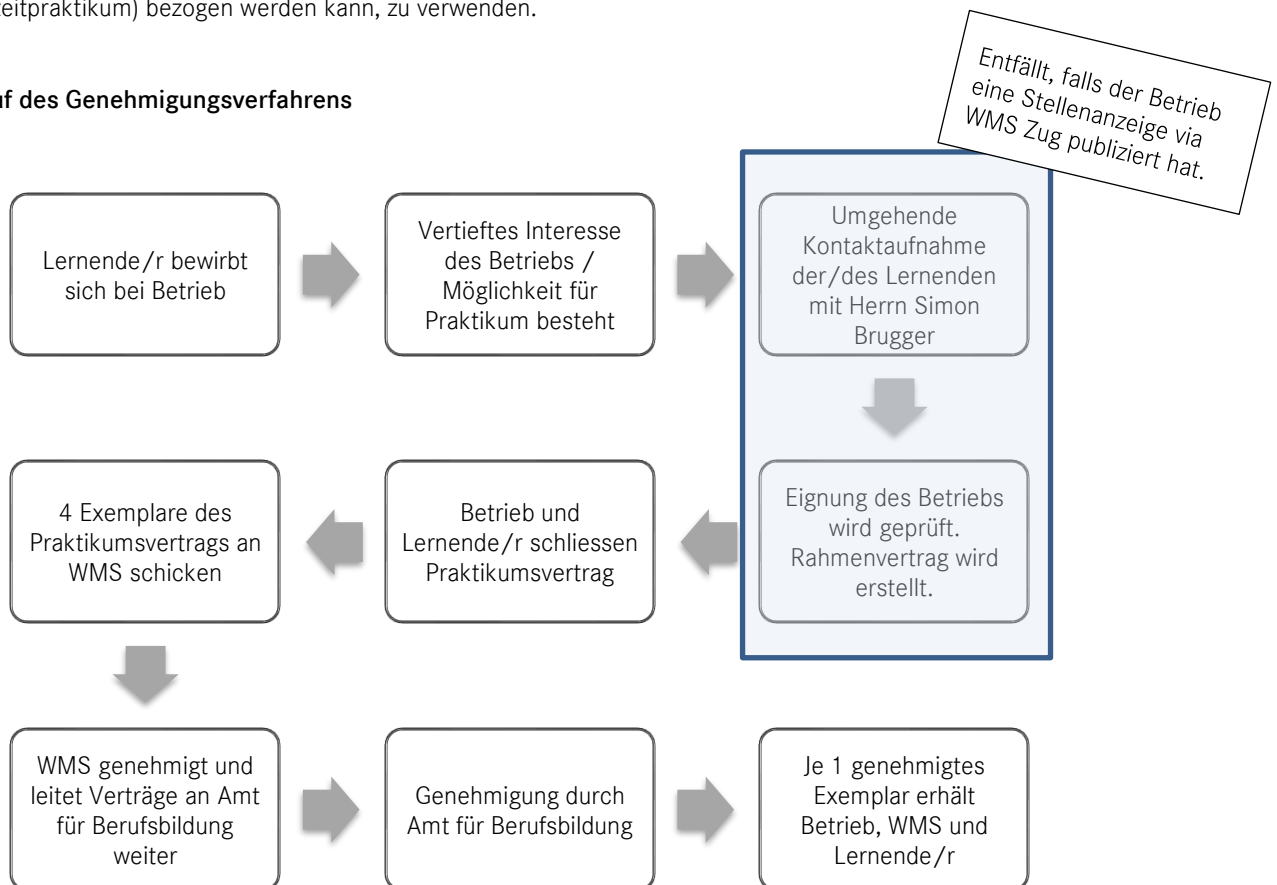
eitpraktikum) bezogen werden kann, zu verwenden.

f des Genehmigungsverfahrens

Entfällt, falls der Betrieb eine Stellenanzeige via WMS Zug publiziert hat.

Lernende/r bewirbt sich bei Betrieb

Vertieftes Interesse des Betriebs / Möglichkeit für Praktikum besteht

Umgehende Kontaktaufnahme der/des Lernenden mit Herrn Simon Brugger

Eignung des Betriebs wird geprüft. Rahmenvertrag wird erstellt.

Betrieb und Lernende/r schliessen Praktikumsvertrag

4 Exemplare des Praktikumsvertrags an WMS schicken

WMS genehmigt und leitet Verträge an Amt für Berufsbildung weiter

Genehmigung durch Amt für Berufsbildung

Je 1 genehmigtes Exemplar erhält Betrieb, WMS und Lernende/r